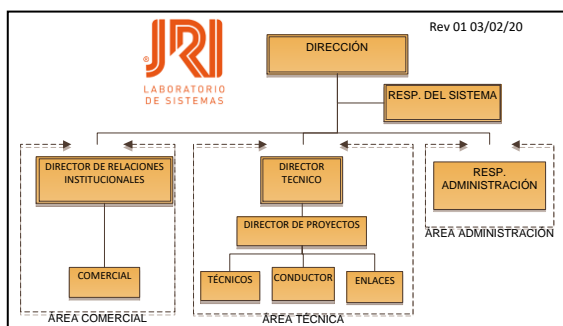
JRI®
LABORATORIO DE SISTEMAS

Rev 01 03/02/20

DIRECCIÓN

RESP. DEL SISTEMA

DIRECTOR DE RELACIONES INSTITUCIONALES

COMERCIAL

ÁREA COMERCIAL

DIRECTOR TECNICO

DIRECTOR DE PROYECTOS

TÉCNICOS

CONDUCTOR

ENLACES

ÁREA TÉCNICA

RESP. ADMINISTRACIÓN

ÁREA ADMINISTRACIÓN